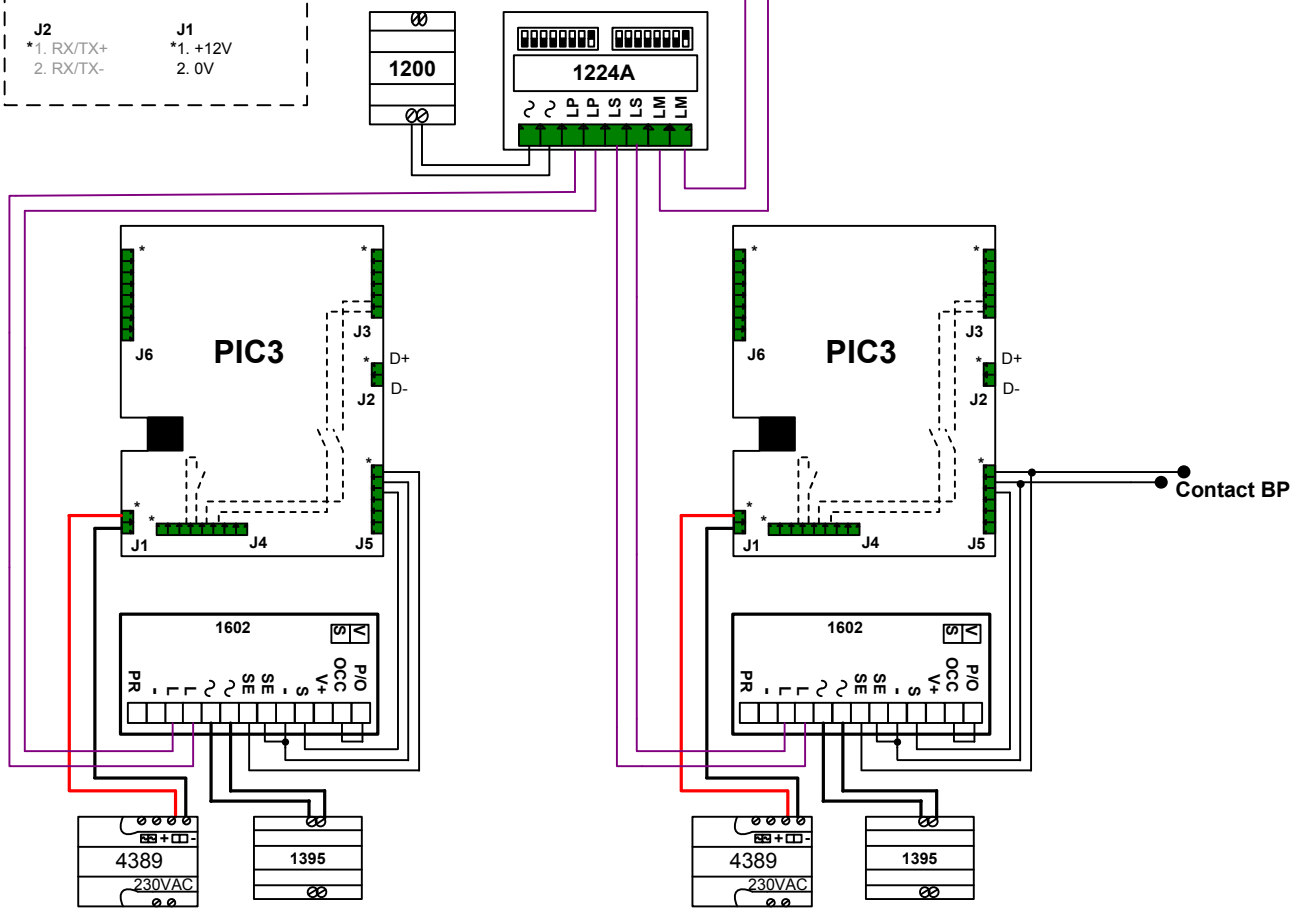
J2
*1. RX/TX+
2. RX/TX-

J1
*1. +12V
2. 0V

1200

1224A

~ ~ LP LP LS LS LM LM

PIC3

J6
J3
D+
D-
J2
J1
J4
J5

1602
V
S
PR - L L ~ ~ SE SE - S V+ OCC P/O

4389
230VAC

1395

PIC3

J6
J3
D+
D-
J2
J1
J4
J5

Contact BP

1602
V
S
PR - L L ~ ~ SE SE - S V+ OCC P/O

4389
230VAC

1395